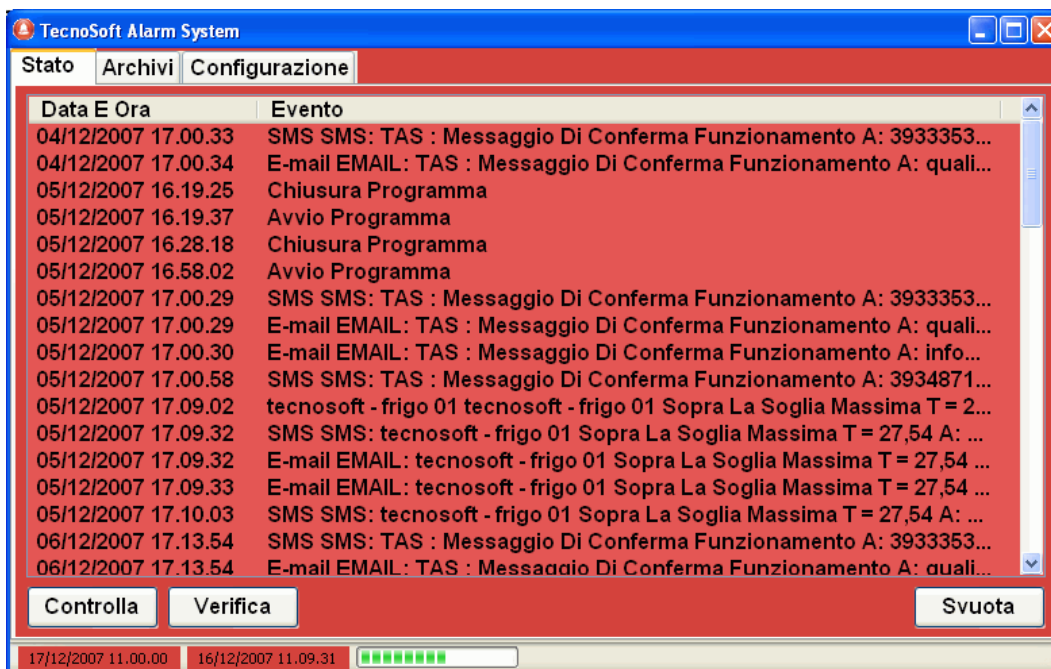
TecnoSoft Alarm System

Stato | Archivi | Configurazione

| Data E Ora | Evento |
|---|---|
| 04/12/2007 17.00.33 | SMS SMS: TAS : Messaggio Di Conferma Funzionamento A: 3933353... |
| 04/12/2007 17.00.34 | E-mail EMAIL: TAS : Messaggio Di Conferma Funzionamento A: quali... |
| 05/12/2007 16.19.25 | Chiusura Programma |
| 05/12/2007 16.19.37 | Avvio Programma |
| 05/12/2007 16.28.18 | Chiusura Programma |
| 05/12/2007 16.58.02 | Avvio Programma |
| 05/12/2007 17.00.29 | SMS SMS: TAS : Messaggio Di Conferma Funzionamento A: 3933353... |
| 05/12/2007 17.00.29 | E-mail EMAIL: TAS : Messaggio Di Conferma Funzionamento A: quali... |
| 05/12/2007 17.00.30 | E-mail EMAIL: TAS : Messaggio Di Conferma Funzionamento A: info... |
| 05/12/2007 17.00.58 | SMS SMS: TAS : Messaggio Di Conferma Funzionamento A: 3934871... |
| 05/12/2007 17.09.02 | tecnosoft - frigo 01 tecnosoft - frigo 01 Sopra La Soglia Massima T = 2... |
| 05/12/2007 17.09.32 | SMS SMS: tecnosoft - frigo 01 Sopra La Soglia Massima T = 27,54 A: ... |
| 05/12/2007 17.09.32 | E-mail EMAIL: tecnosoft - frigo 01 Sopra La Soglia Massima T = 27,54 ... |
| 05/12/2007 17.09.33 | E-mail EMAIL: tecnosoft - frigo 01 Sopra La Soglia Massima T = 27,54 ... |
| 05/12/2007 17.10.03 | SMS SMS: tecnosoft - frigo 01 Sopra La Soglia Massima T = 27,54 A: ... |
| 06/12/2007 17.13.54 | SMS SMS: TAS : Messaggio Di Conferma Funzionamento A: 3933353... |
| 06/12/2007 17.13.54 | E-mail EMAIL: TAS : Messaggio Di Conferma Funzionamento A: quali... |

Controlla | Verifica | Svuota

17/12/2007 11.00.00 | 16/12/2007 11.09.31